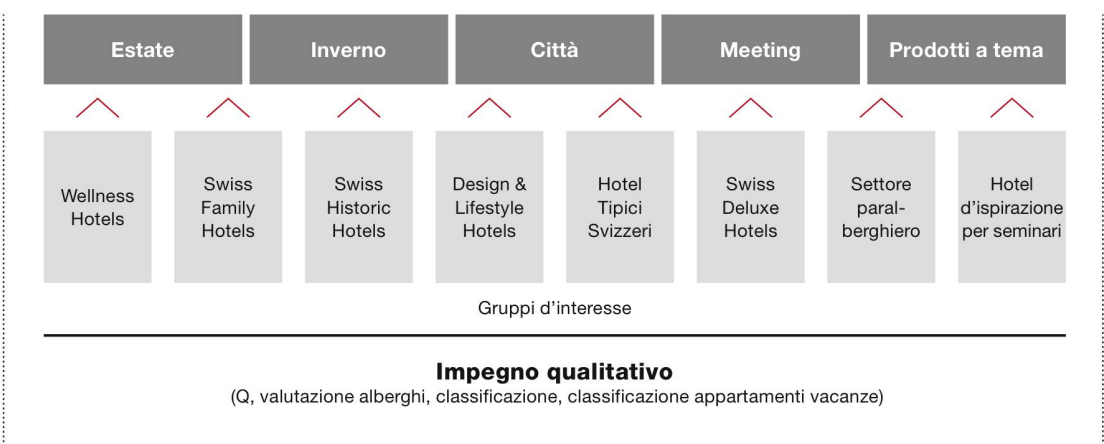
Estate

Inverno

Città

Meeting

Prodotti a tema

Wellness Hotels

Swiss Family Hotels

Swiss Historic Hotels

Design & Lifestyle Hotels

Hotel Tipici Svizzeri

Swiss Deluxe Hotels

Settore paral-berghiero

Hotel d'ispirazione per seminari

Gruppi d'interesse

Impegno qualitativo
(Q, valutazione alberghi, classificazione, classificazione appartamenti vacanze)